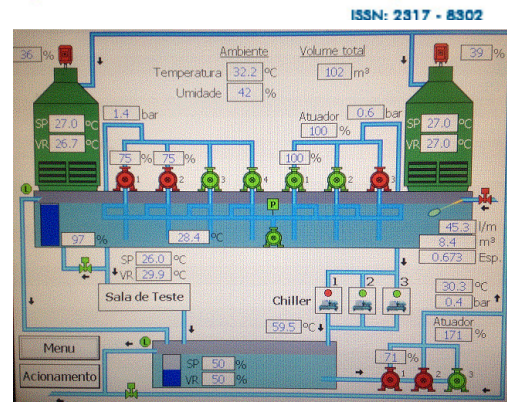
ISSN: 2317 - 8302

36 %

Ambiente

Volume total

39 %

Temperatura 32.2 °C

102 m³

Umidade 42 %

SP 27.0 °C
VR 26.7 °C

1.4 bar

Atuador 0.6 bar

100 %

SP 27.0 °C
VR 27.0 °C

75 % 75 %

100 %

1 2 3 4 1 2 3

P

97 %

28.4 °C

45.3 l/m
8.4 m³
0.673 Esp.

SP 26.0 °C
VR 29.9 °C

Sala de Teste

Chiller 1 2 3

30.3 °C
0.4 bar

59.5 °C

Atuador
171 %

Menu

71 %

Acionamento

SP 50 %
VR 50 %

1 2 3